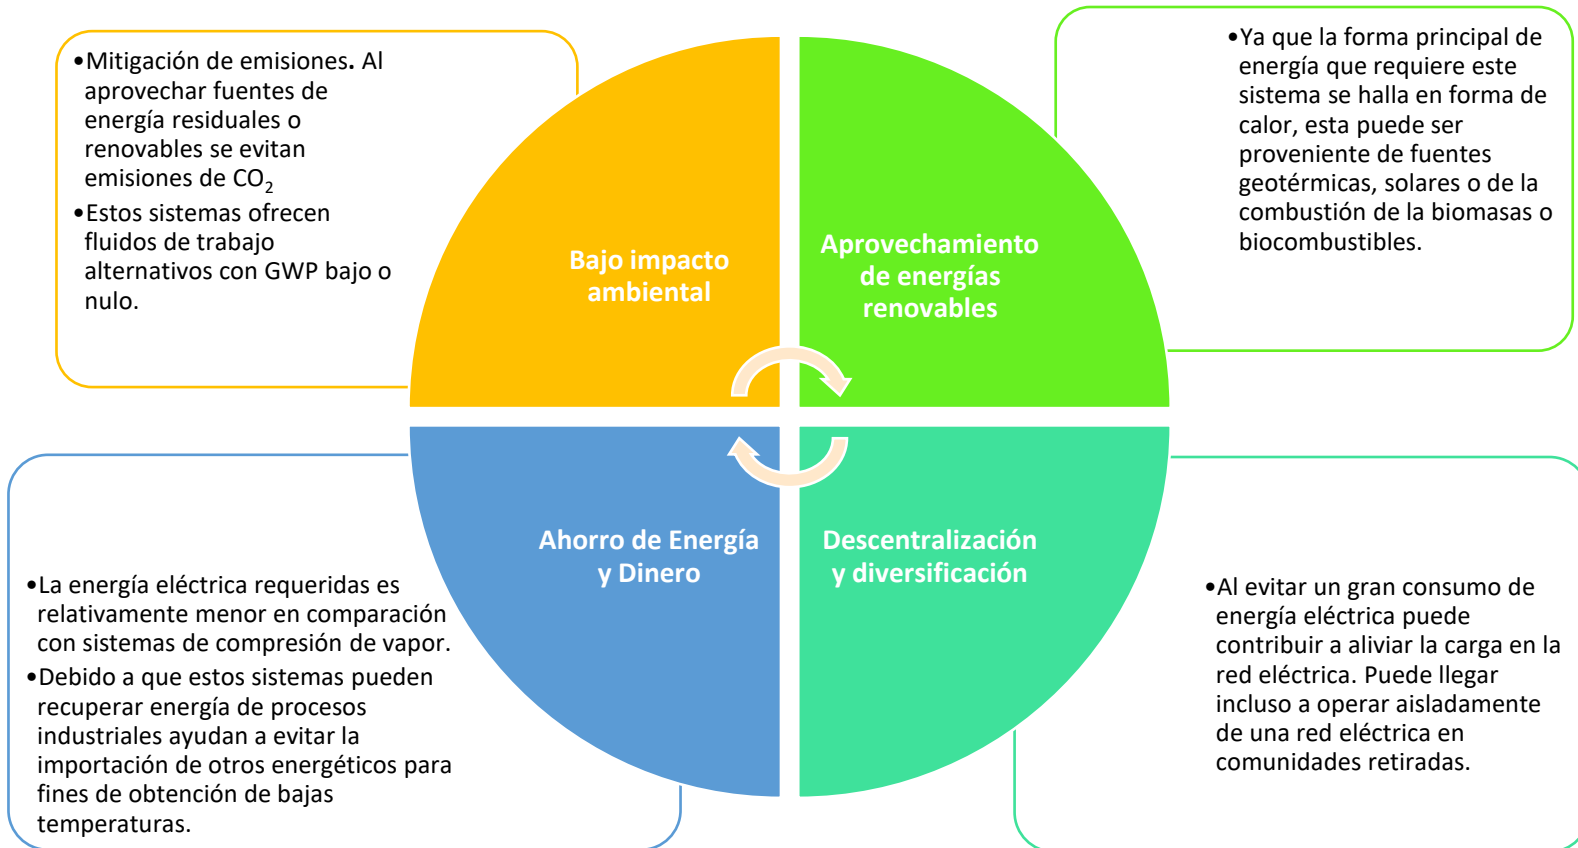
•Mitigación de emisiones. Al aprovechar fuentes de energía residuales o renovables se evitan emisiones de $CO_2$

•Estos sistemas ofrecen fluidos de trabajo alternativos con GWP bajo o nulo.

Bajo impacto ambiental

Aprovechamiento de energías renovables

•Ya que la forma principal de energía que requiere este sistema se halla en forma de calor, esta puede ser proveniente de fuentes geotérmicas, solares o de la combustión de la biomasas o biocombustibles.

Ahorro de Energía y Dinero

Descentralización y diversificación

•La energía eléctrica requeridas es relativamente menor en comparación con sistemas de compresión de vapor.

•Debido a que estos sistemas pueden recuperar energía de procesos industriales ayudan a evitar la importación de otros energéticos para fines de obtención de bajas temperaturas.

•Al evitar un gran consumo de energía eléctrica puede contribuir a aliviar la carga en la red eléctrica. Puede llegar incluso a operar aisladamente de una red eléctrica en comunidades retiradas.